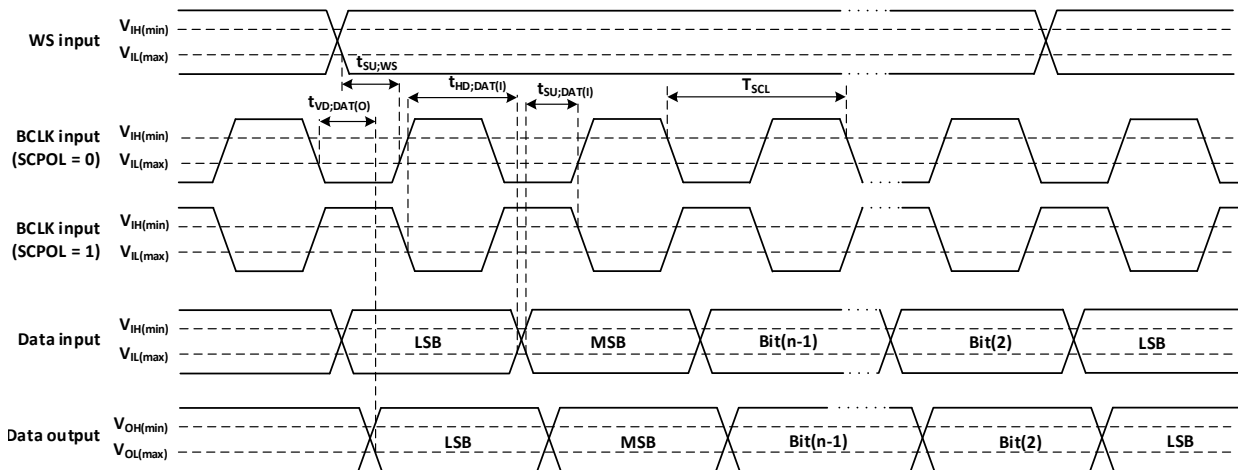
WS input
$V_{IH(min)}$
$V_{IL(max)}$

$t_{SU;WS}$
$t_{HD;DAT(I)}$
$t_{SU;DAT(I)}$
$T_{SCL}$
$t_{VD;DAT(O)}$

BCLK input (SCPOL = 0)
$V_{IH(min)}$
$V_{IL(max)}$

BCLK input (SCPOL = 1)
$V_{IH(min)}$
$V_{IL(max)}$

Data input
$V_{IH(min)}$
$V_{IL(max)}$
LSB
MSB
Bit(n-1)
Bit(2)
LSB

Data output
$V_{OH(min)}$
$V_{OL(max)}$
LSB
MSB
Bit(n-1)
Bit(2)
LSB